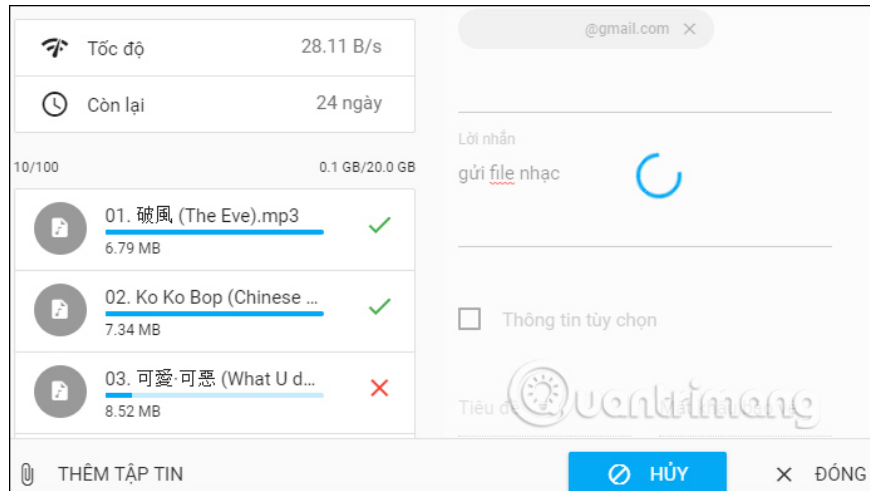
Tốc độ 28.11 B/s

Còn lại 24 ngày

10/100 0.1 GB/20.0 GB

01. 破風 (The Eve).mp3
6.79 MB

02. Ko Ko Bop (Chinese ...
7.34 MB

03. 可愛·可惡 (What U d...
8.52 MB

THÊM TẬP TIN

@gmail.com ×

Lời nhắn
gửi file nhạc

Thông tin tùy chọn

Tiêu đ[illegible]

quantrimang

HỦY

× ĐÓNG